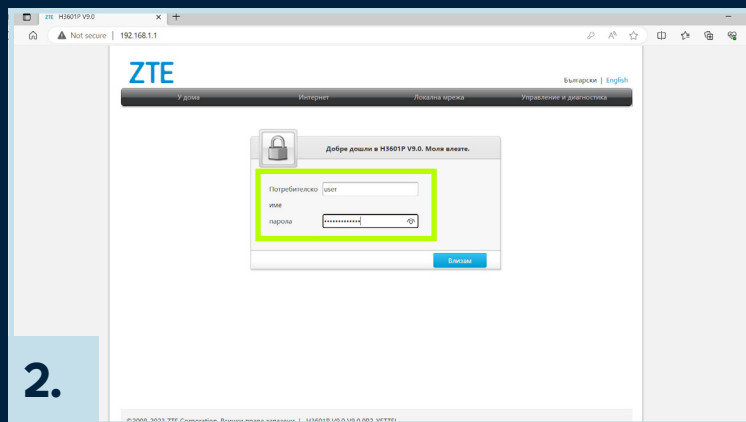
ZTE H3601P V9.0

Not secure | 192.168.1.1

ZTE

Български | English

У дома Интернет Локална мрежа Управление и диагностика

Добре дошли в H3601P V9.0. Моля влезте.

Потребителско име user

парола ••••••••••••••

Влизам

2.

©2008-2022 ZTE Corporation. Всички права запазени | H3601P V9.0 V9.0.0P2_VETTEL